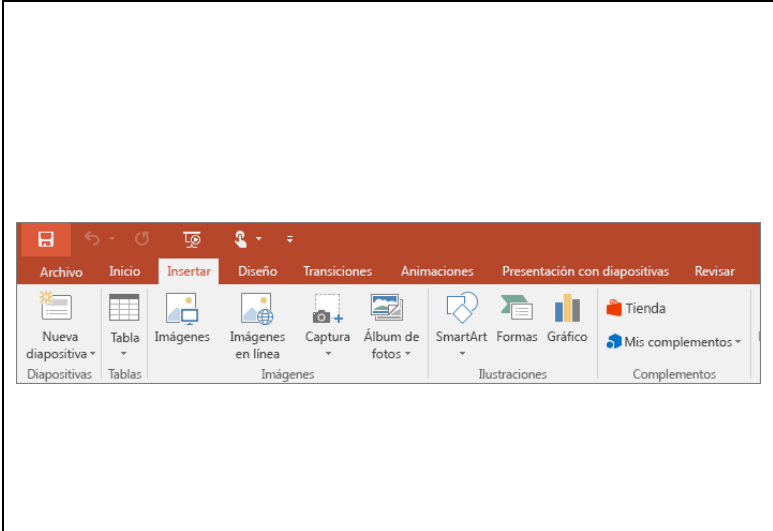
Archivo Inicio Insertar Diseño Transiciones Animaciones Presentación con diapositivas Revisar

Nueva diapositiva
Diapositivas

Tabla
Tablas

Imágenes
Imágenes en línea
Captura
Álbum de fotos
Imágenes

SmartArt
Formas
Gráfico
Ilustraciones

Tienda
Mis complementos
Complementos